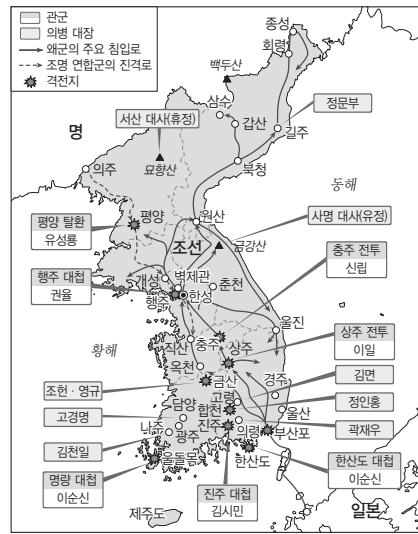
관군
의병 대장
왜군의 주요 침입로
조명 연합군의 진격로
격전지

종성
회령
백두산
정문부
삼수
갑산
길주
서산 대사(휴정)
묘향산
명
의주
북청
동해
평양 탈환
유성룡
평양
원산
사명 대사(유정)
금강산
조선
충주 전투
신립
행주 대첩
권율
개성
벽제관
행주
한성
춘천
울진
황해
직산
충주
상주
상주 전투
이일
옥천
금산
경주
조헌 · 영규
김면
고령
담양
합천
정인홍
고경명
나주
광주
진주
의령
울산
부산포
곽재우
김천일
명량 대첩
이순신
울돌목
한산도
한산도 대첩
이순신
진주 대첩
김시민
제주도
일본